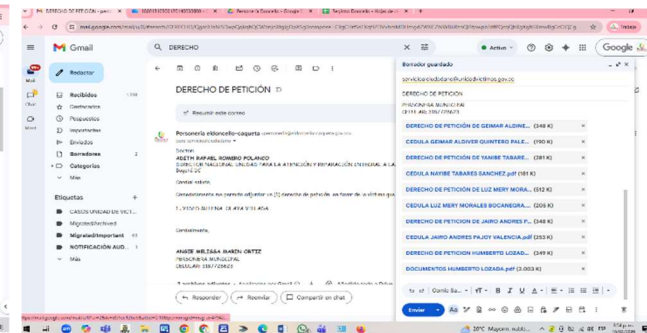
Gmail

DERECHO

Activo

Redactar

Recibidos
Destacados
Pospuestos
Importantes
Enviados
Borradores 2
Categorías
Más

Etiquetas
CASOS UNIDAD DE VICT...
Migrated/Archived
Migrated/Important
NOTIFICACIÓN AUD...
Más

DERECHO DE PETICIÓN

Resumir este correo

Personería eldoncello-caqueta

Doctor
ADITH RAFAEL ROMERO POLANCO
DIRECTOR NACIONAL UNIDAD PARA LA ATENCIÓN Y REPARACIÓN INTEGRAL A LA
Bogotá DC

Cordial saludo,

Cordialmente,

ANGIE MELISSA MARIN ORTIZ
PERSONERA MUNICIPAL

Responder
Reenviar
Compartir en chat

Borrador guardado

servicioalciudadano@unidadvictimas.gov.co

DERECHO DE PETICION

PERSONERIA MUNICIPAL

DERECHO DE PETICIÓN DE GEIMAR ALDINE... (348 K)
CEDULA GEIMAR ALDIVER QUINTERO PALE... (260 K)
DERECHO DE PETICIÓN DE YANIBE TABARE... (281 K)
CEDULA NAYIBE TABARES SANCHEZ.pdf (181 K)
DERECHO DE PETICIÓN DE LUZ MERY MORA... (512 K)
CEDULA LUZ MERY MORALES BOCANEGRA.... (205 K)
DERECHO DE PETICION DE JAIRO ANDRES F... (348 K)
CEDULA JAIRO ANDRES FAJOY VALENCIA.pdf (253 K)
DERECHO DE PETICIÓN HUMBERTO LOZADA... (348 K)
DOCUMENTOS HUMBERTO LOZADA.pdf (3.003 K)

Cómic Sa...

Enviar

28°C Mayorm. nubl...